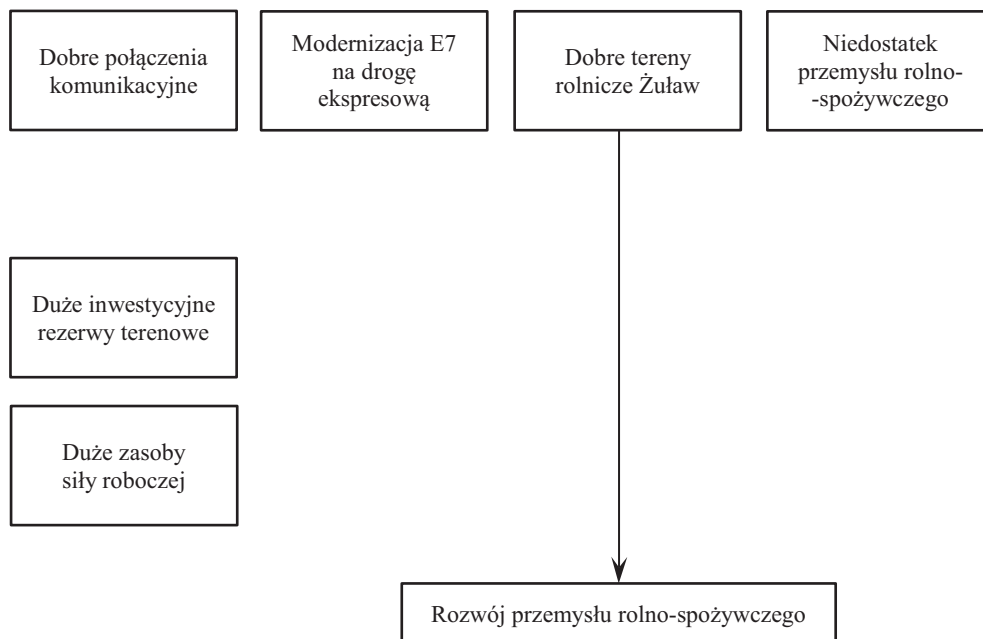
Dobre połączenia komunikacyjne

Modernizacja E7 na drogę ekspresową

Dobre tereny rolnicze Żuław

Niedostatek przemysłu rolno-spożywczego

Duże inwestycyjne rezerwy terenowe

Duże zasoby siły roboczej

Rozwój przemysłu rolno-spożywczego